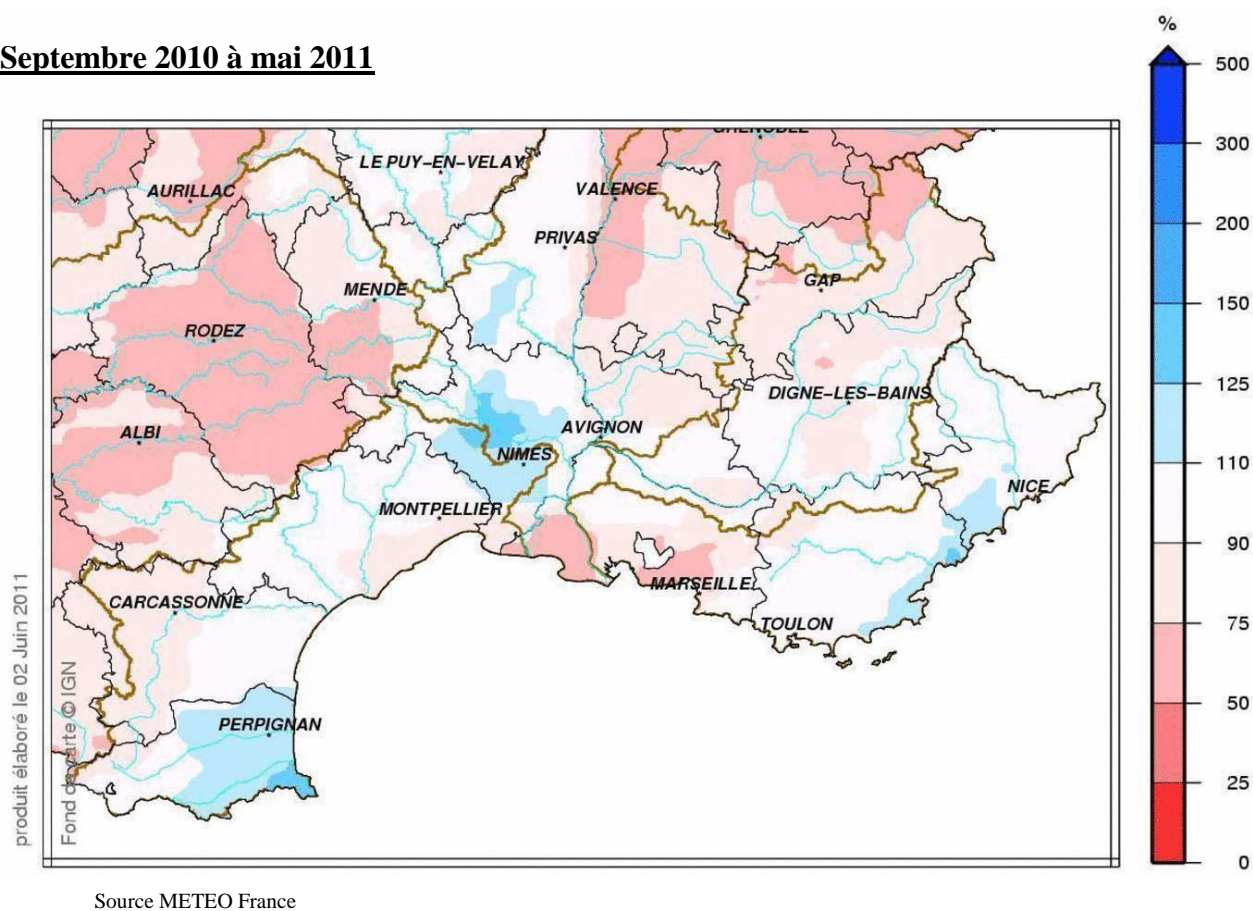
Septembre 2010 à mai 2011

%
500
300
200
150
125
110
90
75
50
25
0

GRENOBLE
LE PUY-EN-VELAY
AURILLAC
VALENCE
PRIVAS
MENDE
GAP
RODEZ
DIGNE-LES-BAINS
ALBI
AVIGNON
NIMES
NICE
MONTPELLIER
MARSEILLE
CARCASSONNE
TOULON
PERPIGNAN

produit élaboré le 02 Juin 2011
Fond de carte © IGN

Source METEO France